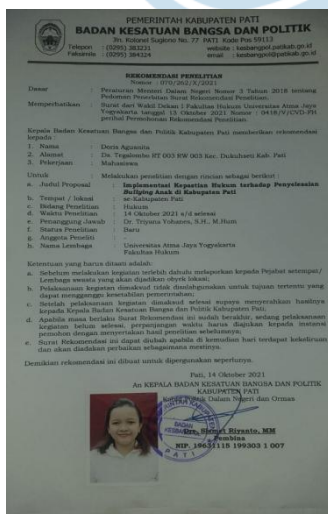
PEMERINTAH KABUPATEN PATI
BADAN KESATUAN BANGSA DAN POLITIK
Jln. Kolonel Sugiono No. 77 PATI Kode Pos 59113
Telepon : (0295) 383225 website : kesbangpol.patikab.go.id
Faksimile : (0295) 384324 email : kesbangpol@patikab.go.id

REKOMENDASI PENELITIAN
Nomor : 070/263/X/2021

Dasar : Peraturan Menteri Dalam Negeri Nomor 3 Tahun 2018 tentang Pedoman Penerbitan Surat Rekomendasi Penelitian.

Memperhatikan : Surat dari Wakil Dekan 1 Fakultas Hukum Universitas Atma Jaya Yogyakarta tanggal 15 Oktober 2021 Nomor : 0418/V/CVD-FH perihal Permohonan Rekomendasi Penelitian

Kepala Badan Kesatuan Bangsa dan Politik Kabupaten Pati memberikan rekomendasi kepada :
1. Nama : Doris Agnesita
2. Alamat : Ds. Tegalombo RT 003 RW 003 Kec. Dukuhseti Kab. Pati
3. Pekerjaan : Mahasiswa

Untuk : Melakukan penelitian dengan rincian sebagai berikut :
a. Judul Proposal : Implementasi Kepastian Hukum terhadap Penyelesaian Bullying Anak di Kabupaten Pati
b. Tempat / lokasi : se-Kabupaten Pati
c. Bidang Penelitian : Hukum
d. Waktu Penelitian : 14 Oktober 2021 s/d selesai
e. Penanggung Jawab : Dr. Triyana Yohanes, S.H., M.Hum
f. Status Penelitian : Baru
g. Anggota Peneliti : -
h. Nama Lembaga : Universitas Atma Jaya Yogyakarta Fakultas Hukum

Ketentuan yang harus ditaati adalah:
a. Sebelum melakukan kegiatan terlebih dahulu melaporkan kepada Pejabat setempat/ Lembaga swasta yang akan dijadikan obyek lokasi;
b. Pelaksanaan kegiatan dimaksud tidak disalahgunakan untuk tujuan tertentu yang dapat mengganggu kestabilan pemerintahan;
c. Setelah pelaksanaan kegiatan dimaksud selesai supaya menyerahkan hasilnya kepada Kepala Badan Kesatuan Bangsa dan Politik Kabupaten Pati;
d. Apabila masa berlaku Surat Rekomendasi ini sudah berakhir, sedang pelaksanaan kegiatan belum selesai, perpanjangan waktu harus diajukan kepada instansi pemohon dengan menyertakan hasil penelitian sebelumnya;
e. Surat Rekomendasi ini dapat diubah apabila di kemudian hari terdapat kekeliruan dan akan diadakan perbaikan sebagaimana mestinya.

Demikian rekomendasi ini dibuat untuk dipergunakan seperlunya.

Pati, 14 Oktober 2021
An KEPALA BADAN KESATUAN BANGSA DAN POLITIK KABUPATEN PATI
Kabid Ketahanan Ekonomi Sosial Budaya dan Ormas
Drs. Slamet Riyanto, MM
Pembina
NIP. 19631118 199303 1 007
KESBANGPOL
PATI